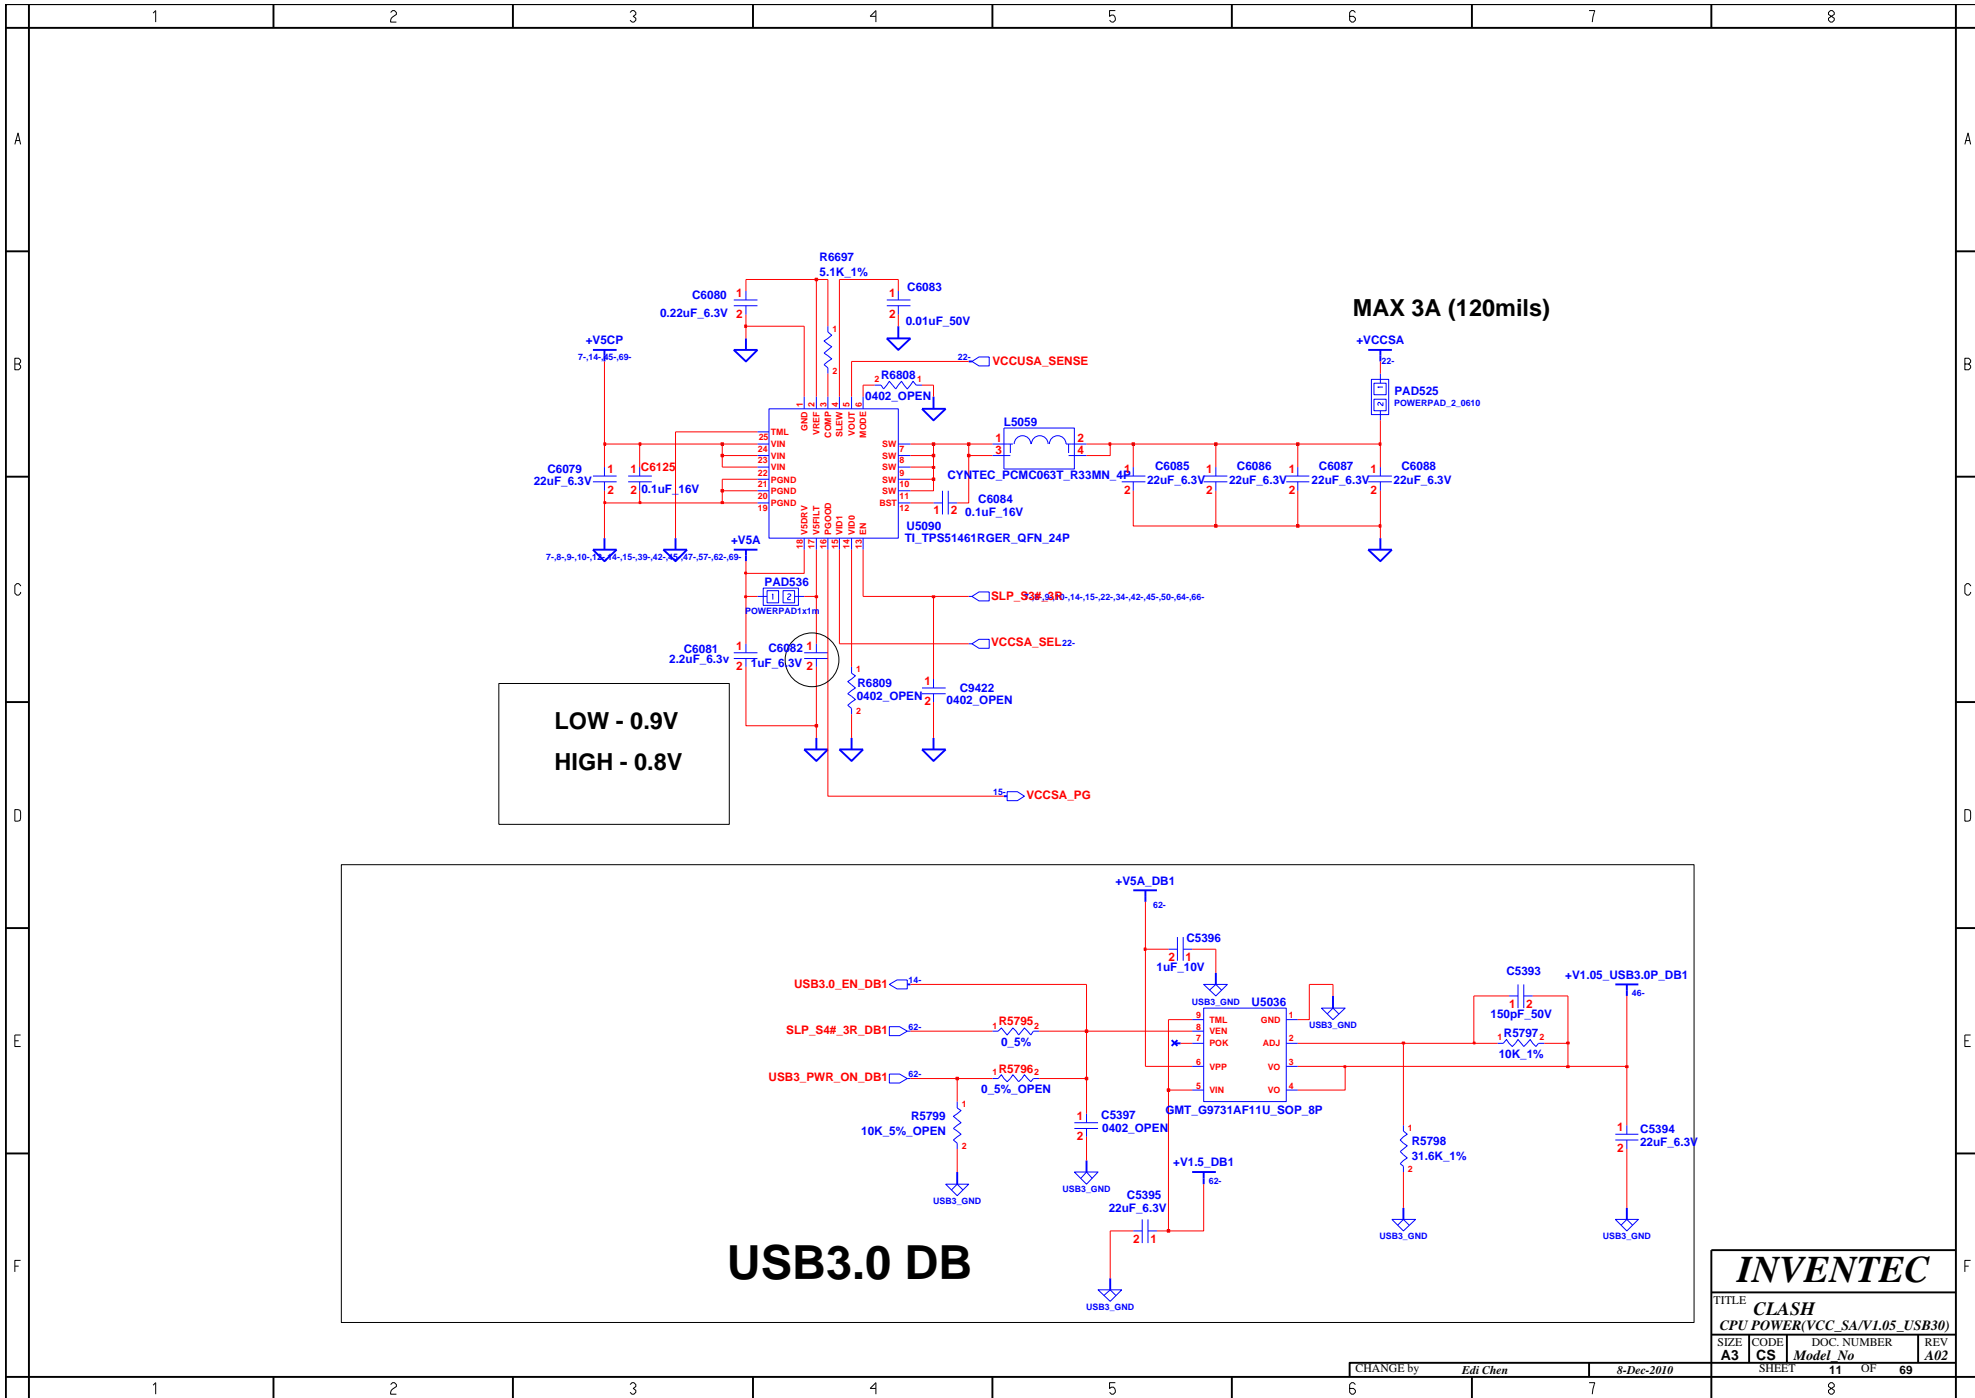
1 2 3 4 5 6 7 8

A B C D E F

MAX 3A (120mils)

R6697
5.1K_1%
C6080 0.22uF_6.3V
C6083 0.01uF_50V
+V5CP
7-,14-,45-,69-
22- VCCUSA_SENSE
R6808 0402_OPEN
+VCCSA
22-
PAD525
POWERPAD_2_0610
L5059
GND VREF COMP SLEW VOUT MODE
TML VIN VIN VIN PGND PGND PGND
SW SW SW SW SW SW BST
CYNTEC_PCMC063T_R33MN_4P
C6085 22uF_6.3V
C6086 22uF_6.3V
C6087 22uF_6.3V
C6088 22uF_6.3V
C6079 22uF_6.3V
C6125 0.1uF_16V
C6084 0.1uF_16V
U5090
TI_TPS51461RGER_QFN_24P
V5DRV V5FILT PGOOD VID1 VID0 EN
+V5A
7-,8-,9-,10-,12-,14-,15-,39-,42-,45-,47-,57-,62-,69-
PAD536
POWERPAD1x1m
SLP_S3#_3R 9-,10-,14-,15-,22-,34-,42-,45-,50-,64-,66-
VCCSA_SEL 22-
C6081 2.2uF_6.3V
C6082 1uF_6.3V
R6809 0402_OPEN
C9422 0402_OPEN

LOW - 0.9V
HIGH - 0.8V

15- VCCSA_PG

+V5A_DB1
62-
C5396 1uF_10V
USB3_GND
U5036
C5393 150pF_50V
+V1.05_USB3.0P_DB1
46-
USB3.0_EN_DB1 14-
SLP_S4#_3R_DB1 62-
R5795 0_5%
TML VEN POK VPP VIN
GND ADJ VO VO
R5797 10K_1%
USB3_PWR_ON_DB1 62-
R5796 0_5%_OPEN
R5799 10K_5%_OPEN
C5397 0402_OPEN
GMT_G9731AF11U_SOP_8P
R5798 31.6K_1%
C5394 22uF_6.3V
+V1.5_DB1
62-
C5395 22uF_6.3V
USB3_GND

USB3.0 DB

INVENTEC
TITLE CLASH
CPU POWER(VCC_SA/V1.05_USB30)
SIZE A3 CODE CS DOC. NUMBER Model_No REV A02
CHANGE by Edi Chen 8-Dec-2010 SHEET 11 OF 69